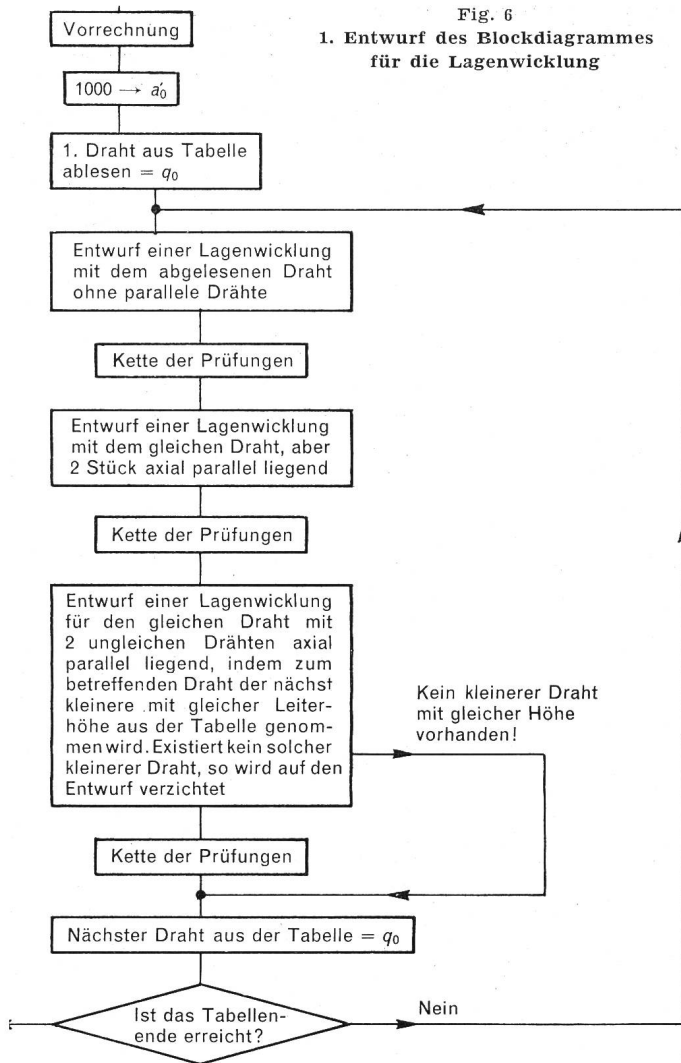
Fig. 6
1. Entwurf des Blockdiagrammes für die Lagenwicklung

Vorrechnung

$1000 \longrightarrow a_0'$

1. Draht aus Tabelle ablesen $= q_0$

Entwurf einer Lagenwicklung mit dem abgelesenen Draht ohne parallele Drähte

Kette der Prüfungen

Entwurf einer Lagenwicklung mit dem gleichen Draht, aber 2 Stück axial parallel liegend

Kette der Prüfungen

Entwurf einer Lagenwicklung für den gleichen Draht mit 2 ungleichen Drähten axial parallel liegend, indem zum betreffenden Draht der nächst kleinere mit gleicher Leiterhöhe aus der Tabelle genommen wird. Existiert kein solcher kleinerer Draht, so wird auf den Entwurf verzichtet

Kein kleinerer Draht mit gleicher Höhe vorhanden!

Kette der Prüfungen

Nächster Draht aus der Tabelle $= q_0$

Ist das Tabellenende erreicht?

Nein